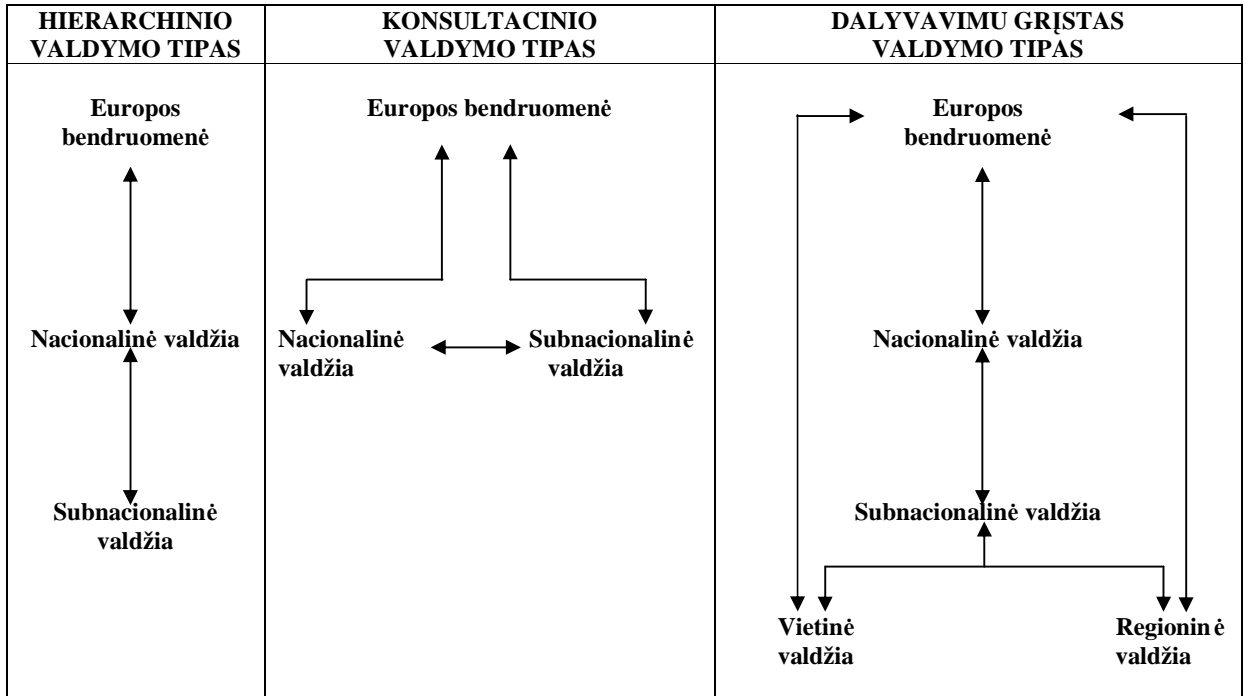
| HIERARCHINIO VALDYMO TIPAS | KONSULTACINIO VALDYMO TIPAS | DALYVAVIMU GRĮSTAS VALDYMO TIPAS |
|---|---|---|
| Europos bendruomenė<br><br>Nacionalinė valdžia<br><br>Subnacionalinė valdžia | Europos bendruomenė<br><br>Nacionalinė valdžia<br><br>Subnacionalinė valdžia | Europos bendruomenė<br><br>Nacionalinė valdžia<br><br>Subnacionalinė valdžia<br><br>Vietinė valdžia<br><br>Regioninė valdžia |